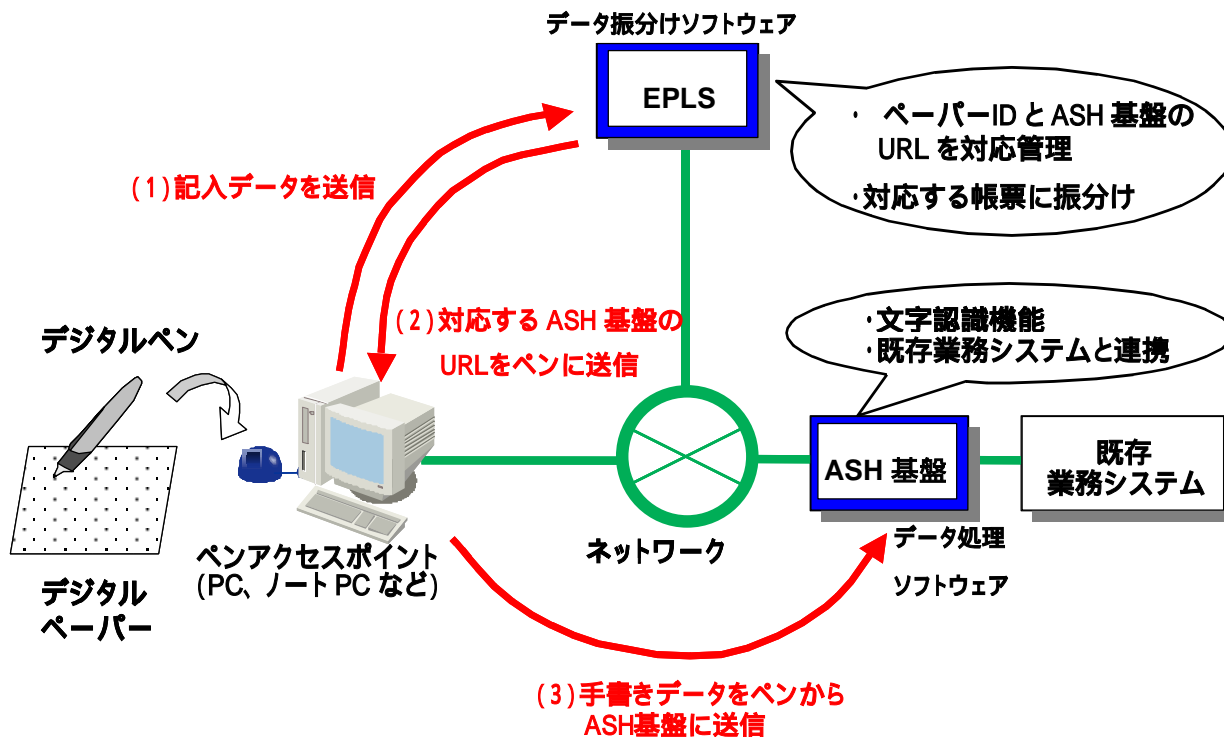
データ振分けソフトウェア

EPLS

・ ペーパーID と ASH 基盤の URL を対応管理

・対応する帳票に振分け

(1)記入データを送信

(2)対応する ASH 基盤の URLをペンに送信

・文字認識機能
・既存業務システムと連携

デジタルペン

ASH 基盤

既存 業務システム

ペンアクセスポイント (PC、ノート PC など)

ネットワーク

データ処理 ソフトウェア

デジタル ペーパー

(3)手書きデータをペンから ASH基盤に送信